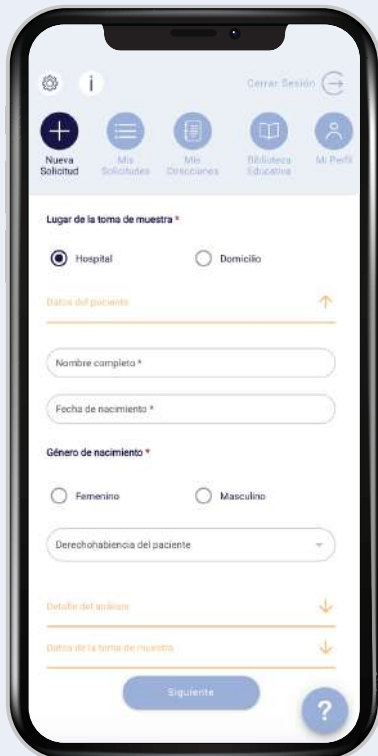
i

Cerrar Sesión

Nueva Solicitud

Mis Solicitudes

Mis Direcciones

Biblioteca Educativa

Mi Perfil

Lugar de la toma de muestra *

Hospital

Domicilio

Datos del paciente

Nombre completo *

Fecha de nacimiento *

Género de nacimiento *

Femenino

Masculino

Derechohabiencia del paciente

Detalle del análisis

Datos de la toma de muestra

Siguiente

?